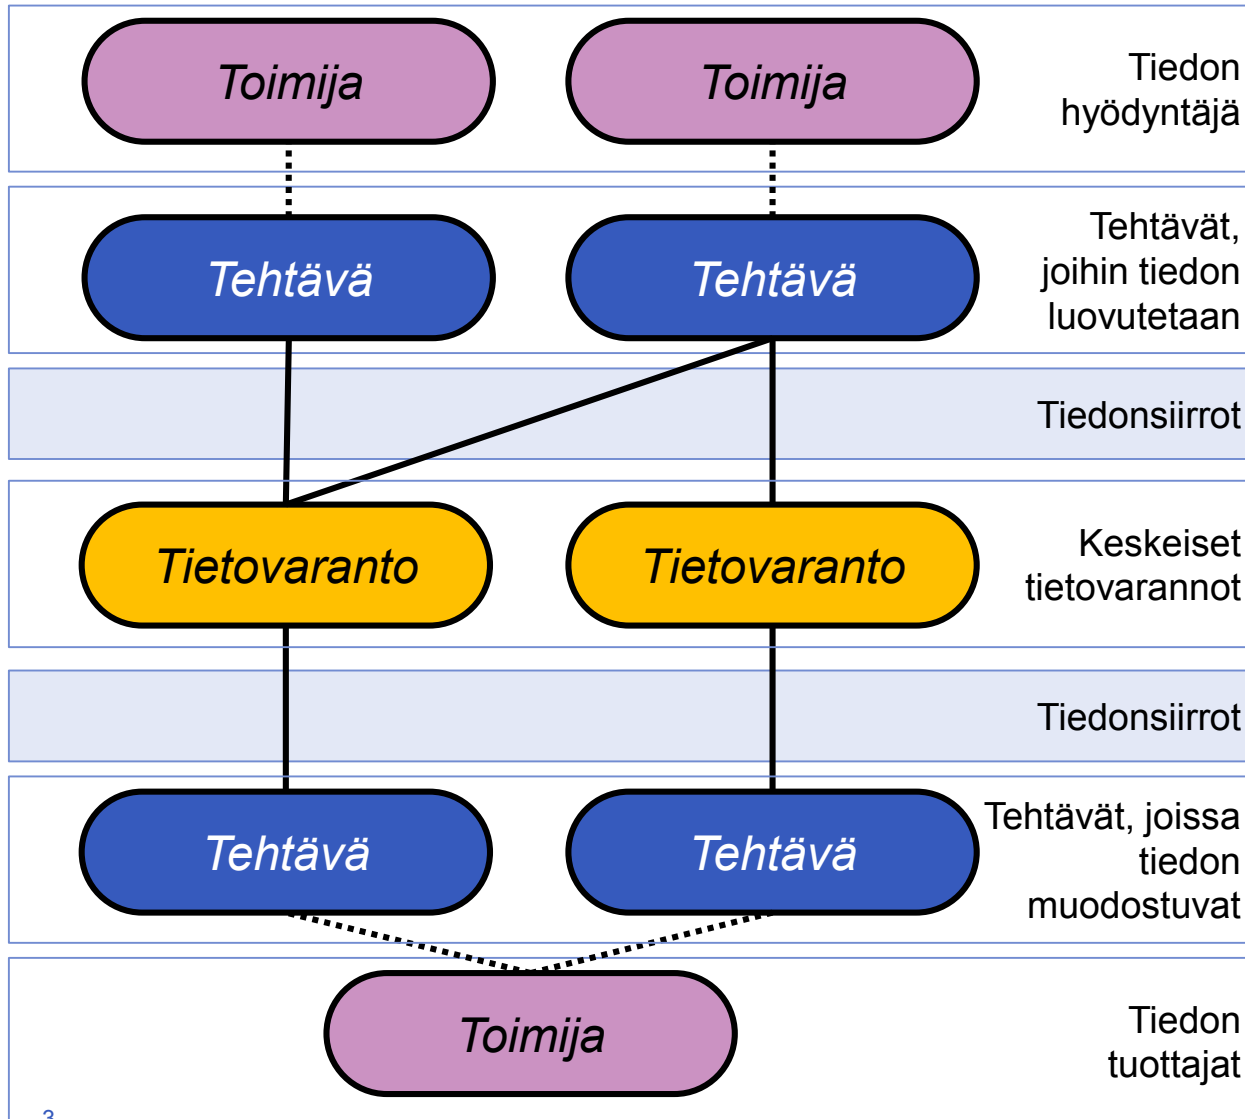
Toimija

Toimija

Tiedon hyödyntäjä

Tehtävä

Tehtävä

Tehtävät, joihin tiedon luovutetaan

Tiedonsiirrot

Tietovaranto

Tietovaranto

Keskeiset tietovarannot

Tiedonsiirrot

Tehtävä

Tehtävä

Tehtävät, joissa tiedon muodostuvat

Toimija

Tiedon tuottajat

3